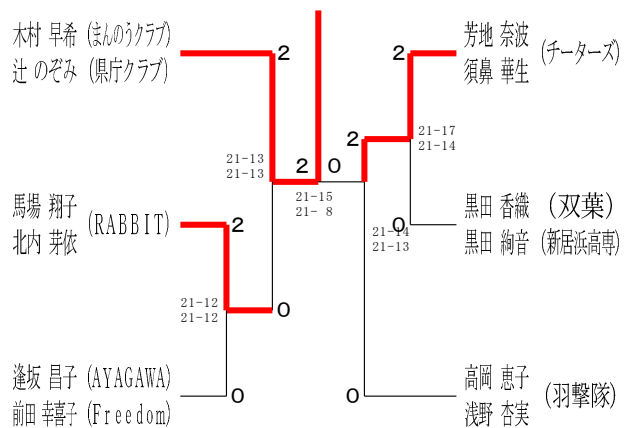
木村 早希 (まんのうクラブ)
辻 のぞみ (県庁クラブ)

2

21-13
21-13

2

0

21-15
21- 8

2

21-17
21-14

芳地 奈波
須鼻 華生 (チーターズ)

2

馬場 翔子
北内 芽依 (RABBIT)

2

21-12
21-12

0

21-14
21-13

0

黒田 香織 (双葉)
黒田 絢音 (新居浜高専)

逢坂 昌子 (AYAGAWA)
前田 幸喜子 (Freedom)

0

0

高岡 恵子
浅野 杏実 (羽撃隊)